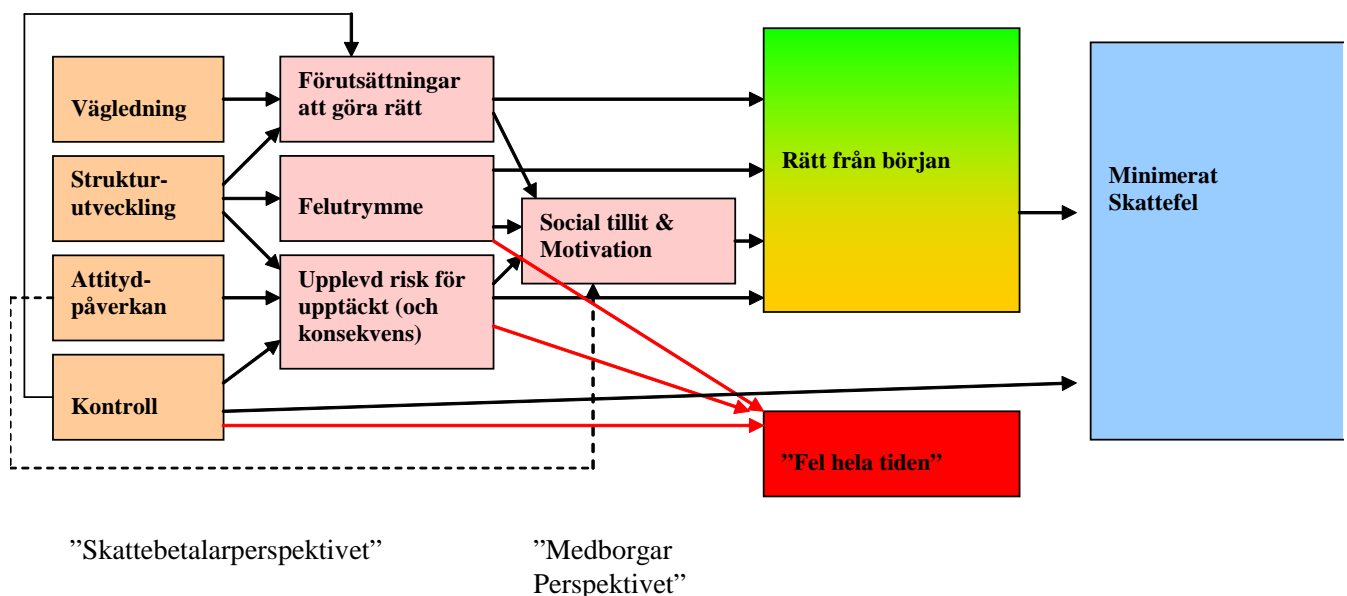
Vägledning

Struktur-utveckling

Attityd-påverkan

Kontroll

Förutsättningar att göra rätt

Felutrymme

Upplevd risk för upptäckt (och konsekvens)

Social tillit & Motivation

Rätt från början

”Fel hela tiden”

Minimerat Skattefel

”Skattebetalarperspektivet”

”Medborgar Perspektivet”